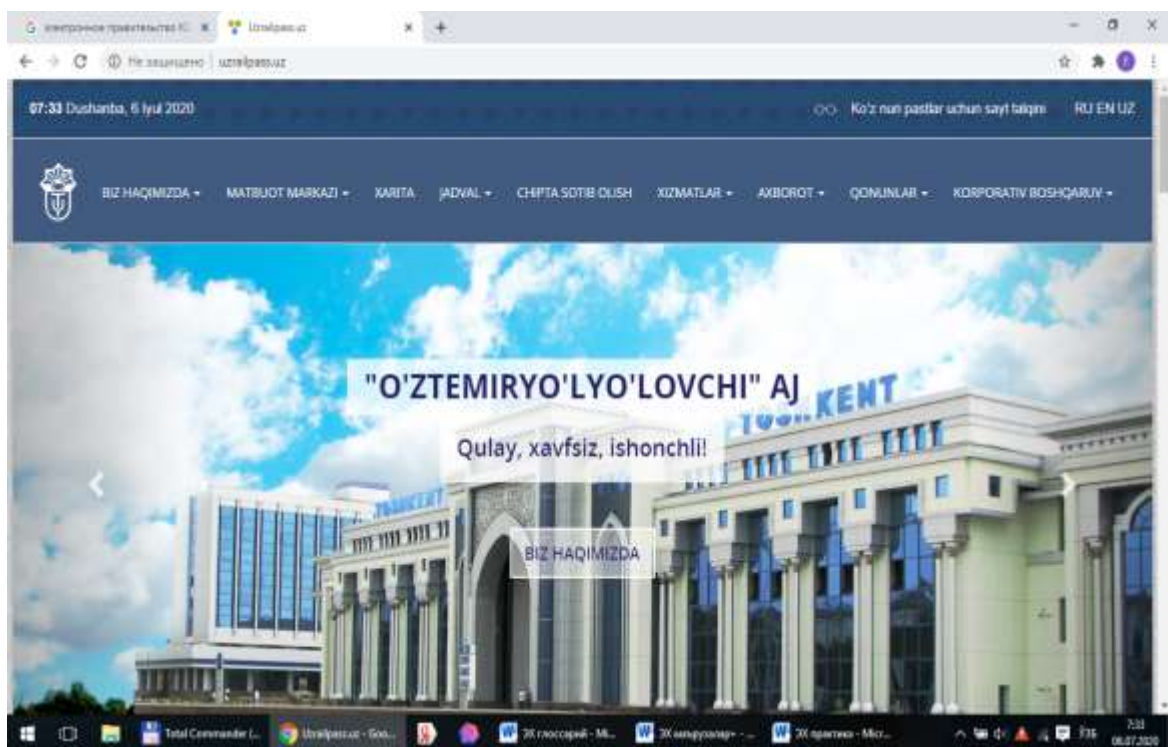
Электронное правительство Ю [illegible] | Uzrailpass.uz

Не защищено | uzrailpass.uz

07:33 Dushanba, 6 Iyul 2020

Ko'z nuri pastlar uchun sayt talqini RU EN UZ

BIZ HAQIMIZDA ▾ MATBUOT MARKAZI ▾ XARITA JADVAL ▾ CHIPTA SOTIB OLISH XIZMATLAR ▾ AXBOROT ▾ QONUNLAR ▾ KORPORATIV BOSHQARUV ▾

"O'ZTEMIRYO'LYO'LOVCHI" AJ

Qulay, xavfsiz, ishonchli!

BIZ HAQIMIZDA

TOSHKENT

Total Commander (... Uzrailpass.uz - Goo... ЭК глоссарий - Mi... ЭК маърузалар - ... ЭК практика - Micr...

7:33
06.07.2020